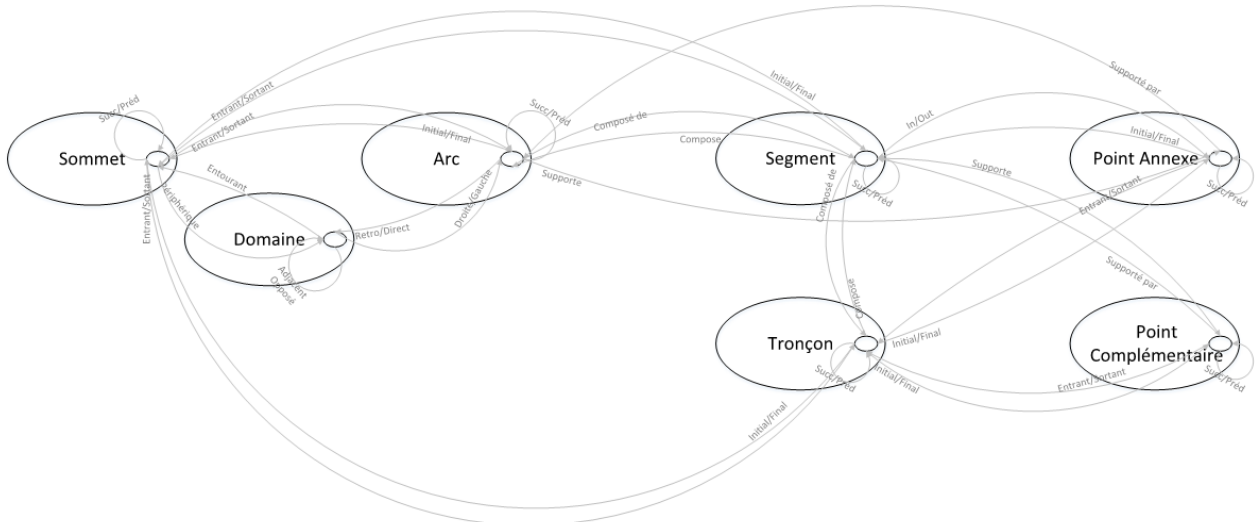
Sommet

Succ/Préd

Entrant/Sortant

Entrant/Sortant

Entrant/Sortant

Entourant

Périphérique

Arc

Domaine

Retro/Direct

Adjacent

Opposé

Succ/Préd

Initial/Final

Composé de

Droite/Gauche

Supporte

Initial/Final

Compose

Segment

Succ/Préd

Composé de

Compose

In/Out

Supporte

Supporté par

Initial/Final

Point Annexe

Succ/Préd

Entrant/Sortant

Supporté par

Tronçon

Initial/Final

Succ/Préd

Initial/Final

Initial/Final

Point Complémentaire

Entrant/Sortant

Succ/Préd